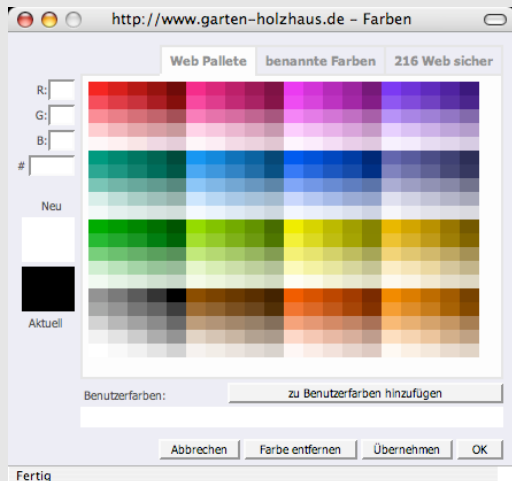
http://www.garten-holzhaus.de - Farben

Web Pallete | benannte Farben | 216 Web sicher

R:
G:
B:
#

Neu

Aktuell

Benutzerfarben:

zu Benutzerfarben hinzufügen

Abbrechen | Farbe entfernen | Übernehmen | OK

Fertig